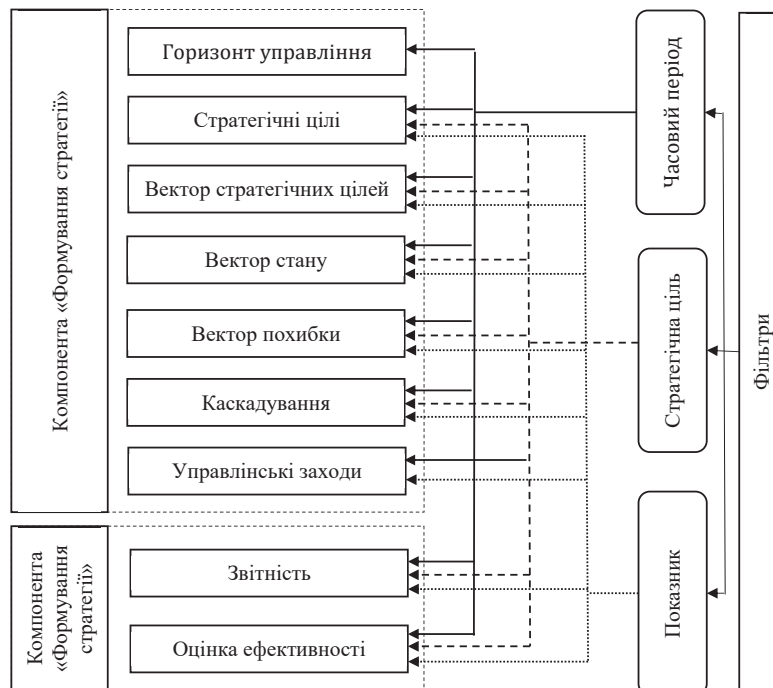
Компонента «Формування стратегії»

Горизонт управління

Стратегічні цілі

Вектор стратегічних цілей

Вектор стану

Вектор похибки

Каскадування

Управлінські заходи

Компонента «Формування стратегії»

Звітність

Оцінка ефективності

Часовий період

Стратегічна ціль

Показник

Фільтри